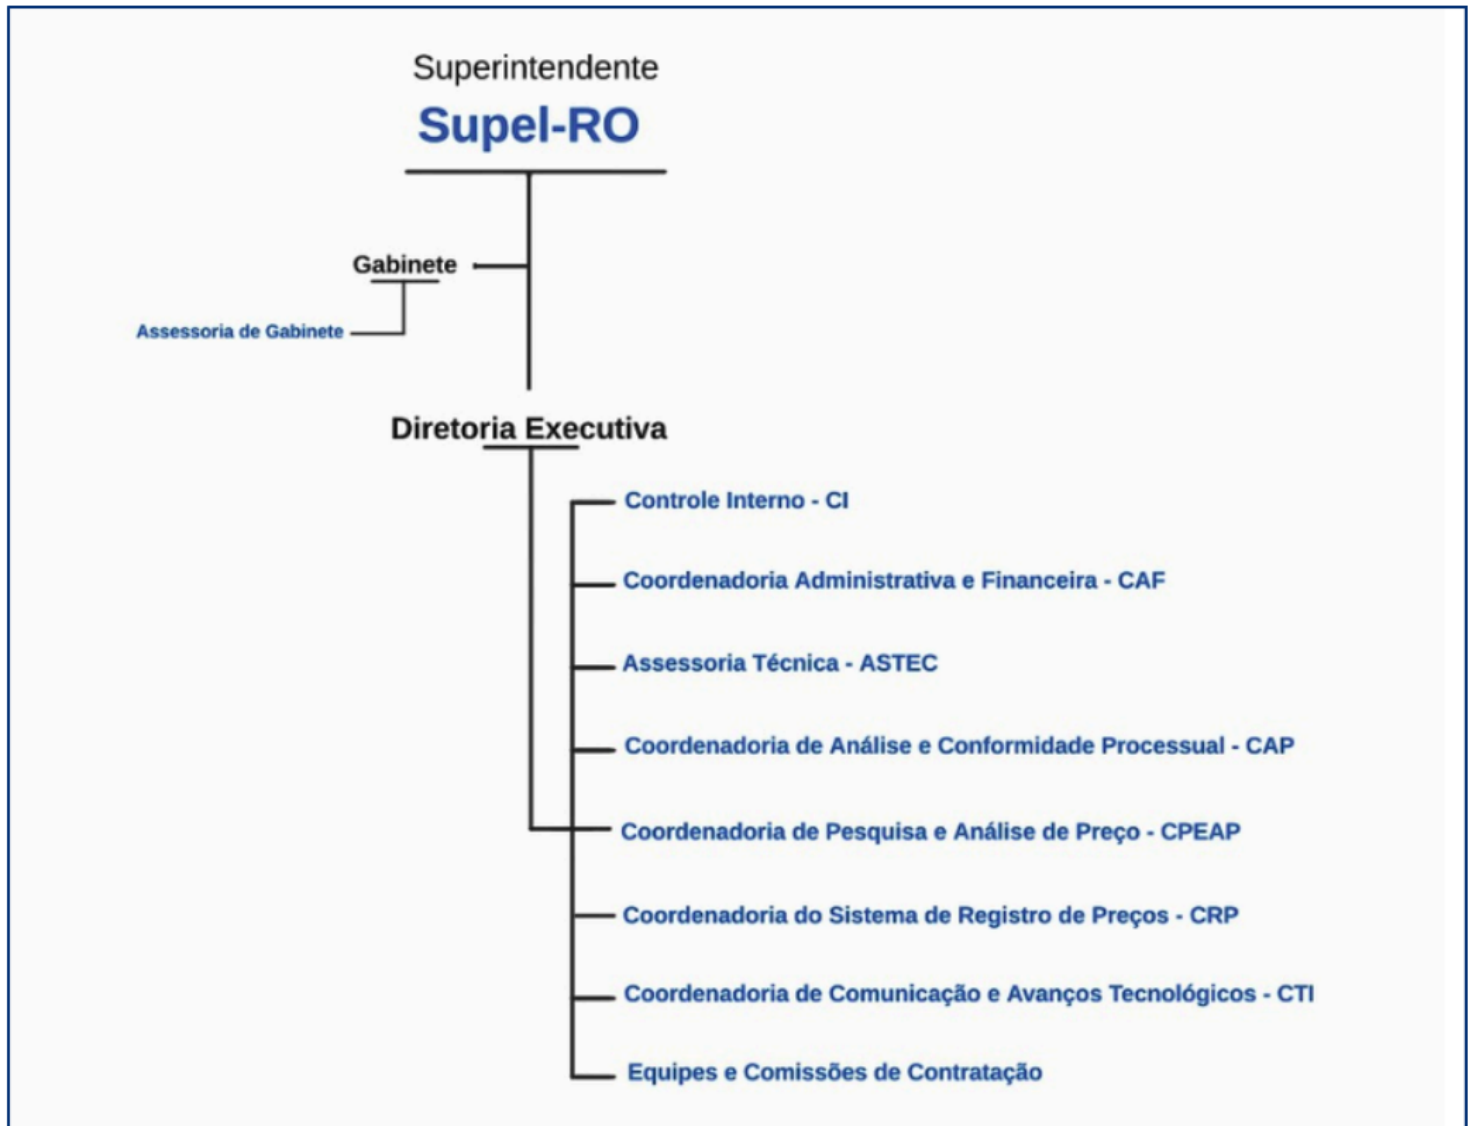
Superintendente
Supel-RO

Gabinete

Assessoria de Gabinete

Diretoria Executiva

Controle Interno - CI

Coordenadoria Administrativa e Financeira - CAF

Assessoria Técnica - ASTEC

Coordenadoria de Análise e Conformidade Processual - CAP

Coordenadoria de Pesquisa e Análise de Preço - CPEAP

Coordenadoria do Sistema de Registro de Preços - CRP

Coordenadoria de Comunicação e Avanços Tecnológicos - CTI

Equipes e Comissões de Contratação